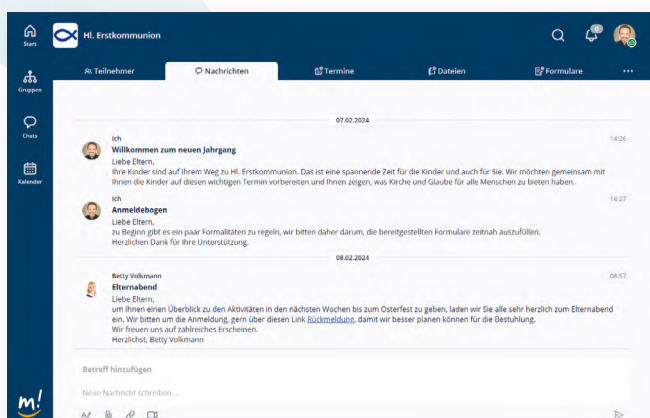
Start

Gruppen

Chats

Kalender

Hl. Erstkommunion

0

Teilnehmer | Nachrichten | Termine | Dateien | Formulare | ···

07.02.2024

Ich
14:26
Willkommen zum neuen Jahrgang
Liebe Eltern,
Ihre Kinder sind auf Ihrem Weg zu Hl. Erstkommunion. Das ist eine spannende Zeit für die Kinder und auch für Sie. Wir möchten gemeinsam mit Ihnen die Kinder auf diesen wichtigen Termin vorbereiten und Ihnen zeigen, was Kirche und Glaube für alle Menschen zu bieten haben.

Ich
14:27
Anmeldebogen
Liebe Eltern,
zu Beginn gibt es ein paar Formalitäten zu regeln, wir bitten daher darum, die bereitgestellten Formulare zeitnah auszufüllen.
Herzlichen Dank für Ihre Unterstützung.

08.02.2024

Betty Volkmann
08:57
Elternabend
Liebe Eltern,
um Ihnen einen Überblick zu den Aktivitäten in den nächsten Wochen bis zum Osterfest zu geben, laden wir Sie alle sehr herzlich zum Elternabend ein. Wir bitten um die Anmeldung, gern über diesen Link Rückmeldung, damit wir besser planen können für die Bestuhlung.
Wir freuen uns auf zahlreiches Erscheinen.
Herzlichst, Betty Volkmann

Betreff hinzufügen

Neue Nachricht schreiben ...

m!